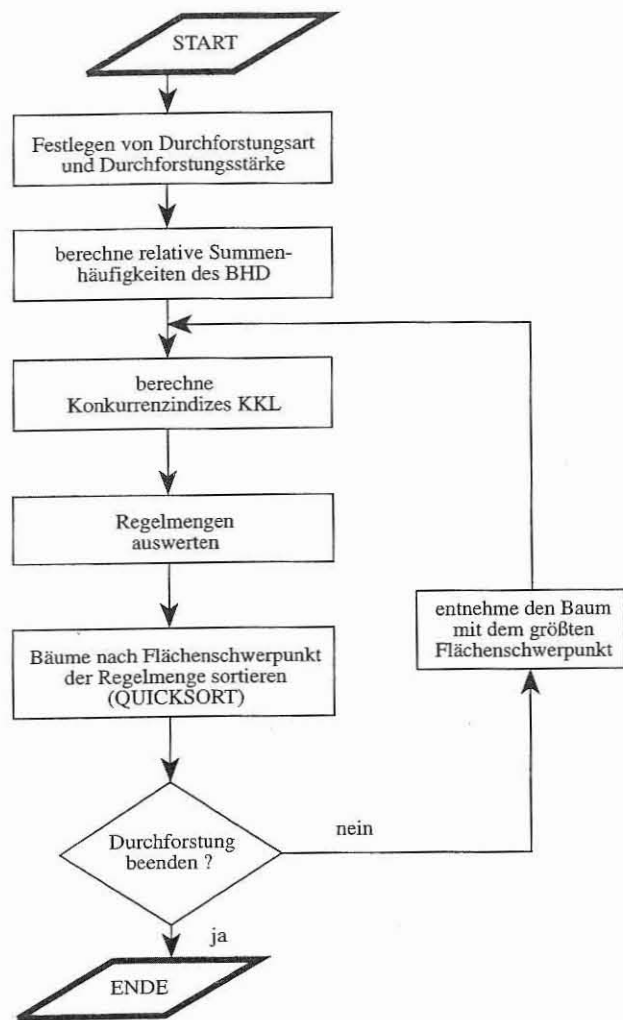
START

Festlegen von Durchforstungsart und Durchforstungsstärke

berechne relative Summenhäufigkeiten des BHD

berechne Konkurrenzindizes KKL

Regelmengen auswerten

Bäume nach Flächenschwerpunkt der Regelmenge sortieren (QUICKSORT)

Durchforstung beenden ?

nein

entnehme den Baum mit dem größten Flächenschwerpunkt

ja

ENDE